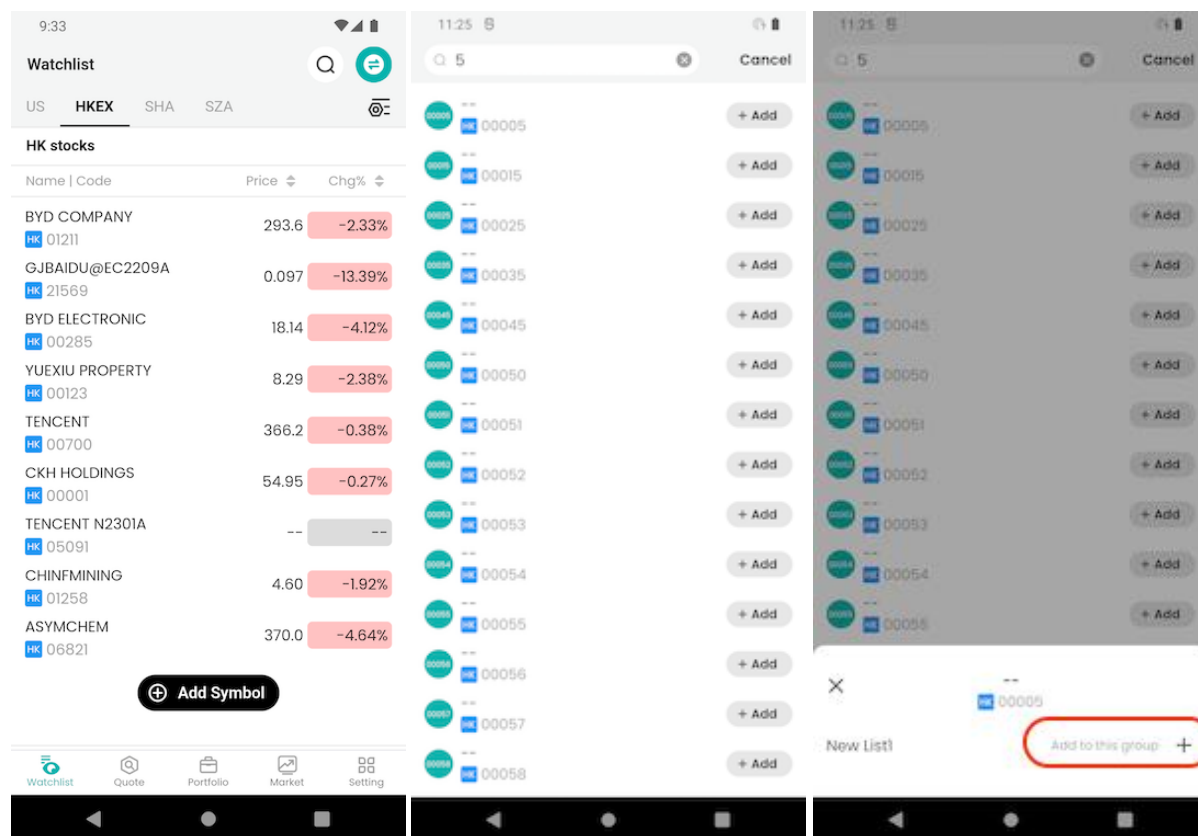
9:33

Watchlist

US HKEX SHA SZA

HK stocks

| Name \| Code | Price | Chg% |
|---|---|---|
| BYD COMPANY HK 01211 | 293.6 | -2.33% |
| GJBAIDU@EC2209A HK 21569 | 0.097 | -13.39% |
| BYD ELECTRONIC HK 00285 | 18.14 | -4.12% |
| YUEXIU PROPERTY HK 00123 | 8.29 | -2.38% |
| TENCENT HK 00700 | 366.2 | -0.38% |
| CKH HOLDINGS HK 00001 | 54.95 | -0.27% |
| TENCENT N2301A HK 05091 | -- | -- |
| CHINFMINING HK 01258 | 4.60 | -1.92% |
| ASYMCHEM HK 06821 | 370.0 | -4.64% |

Add Symbol

Watchlist Quote Portfolio Market Setting

11:25

5 Cancel

-- HK 00005 + Add
-- HK 00015 + Add
-- HK 00025 + Add
-- HK 00035 + Add
-- HK 00045 + Add
-- HK 00050 + Add
-- HK 00051 + Add
-- HK 00052 + Add
-- HK 00053 + Add
-- HK 00054 + Add
-- HK 00055 + Add
-- HK 00056 + Add
-- HK 00057 + Add
-- HK 00058 + Add

11:25

5 Cancel

-- HK 00005 + Add
-- HK 00015 + Add
-- HK 00025 + Add
-- HK 00035 + Add
-- HK 00045 + Add
-- HK 00050 + Add
-- HK 00051 + Add
-- HK 00052 + Add
-- HK 00053 + Add
-- HK 00054 + Add
-- HK 00055 + Add

--
HK 00005

New List1 Add to this group +